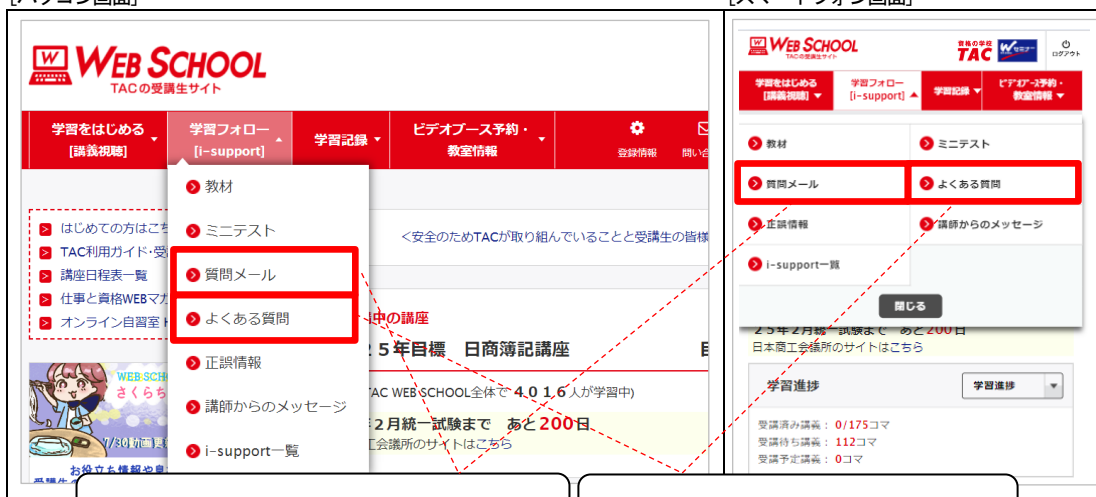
[パソコン画面]

[スマートフォン画面]

WEB SCHOOL
TACの受講生サイト

学習をはじめる [講義視聴]
学習フォロー [i-support]
学習記録
ビデオブース予約・教室情報
登録情報
問い合

教材
ミニテスト
質問メール
よくある質問
正誤情報
講師からのメッセージ
i-support一覧

はじめての方はこち
TAC利用ガイド・受
講座日程表一覧
仕事と資格WEBマガ
オンライン自習室

<安全のためTACが取り組んでいることと受講生の皆様

中の講座
２５年目標　日商簿記講座
TAC WEB SCHOOL全体で 4０1６人が学習中)
2月統一試験まで　あと200日
工会議所のサイトはこちら

WEB SCHO
さくらち
7/30 新着
お役立ち情報や見

WEB SCHOOL
TACの受講生サイト
資格の学校 TAC
ログアウト

学習をはじめる [講義視聴]
学習フォロー [i-support]
学習記録
ビデオブース予約・教室情報

教材
ミニテスト
質問メール
よくある質問
正誤情報
講師からのメッセージ
i-support一覧
閉じる

２５年２月統一試験まで　あと200日
日本商工会議所のサイトはこちら

学習進捗
学習進捗
受講済み講義：0/175コマ
受講待ち講義：112コマ
受講予定講義：0コマ